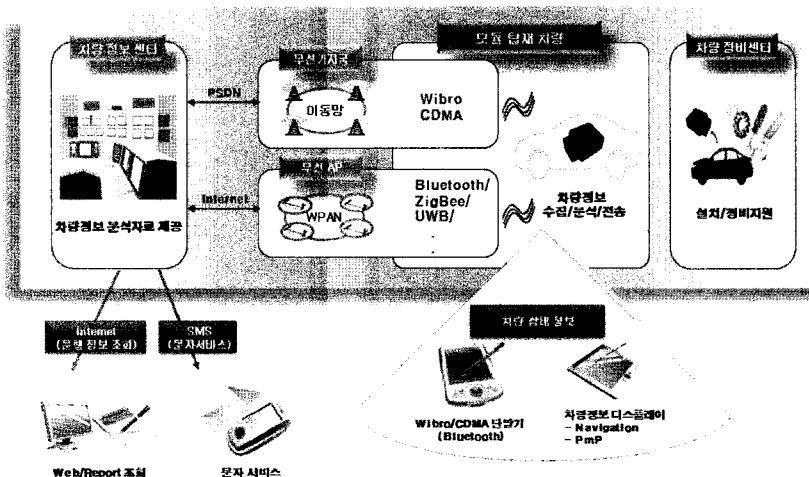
차량 정보 센터

차량정보 분석자료 제공

PSDN

Internet

무선기지국

이동망

Wibro
CDMA

무선 AP

WPAN

Bluetooth/
ZigBee/
UWB/
.
.

모듈 탑재 차량

차량정보
수집/분석/전송

차량 정비센터

설치/정비지원

Internet
(운행 정보 조회)

SMS
(문자서비스)

Web/Report 조회

문자 서비스

차량 상태 정보

Wibro/CDMA 단말기
(Bluetooth)

차량정보 디스플레이
- Navigation
- PmP